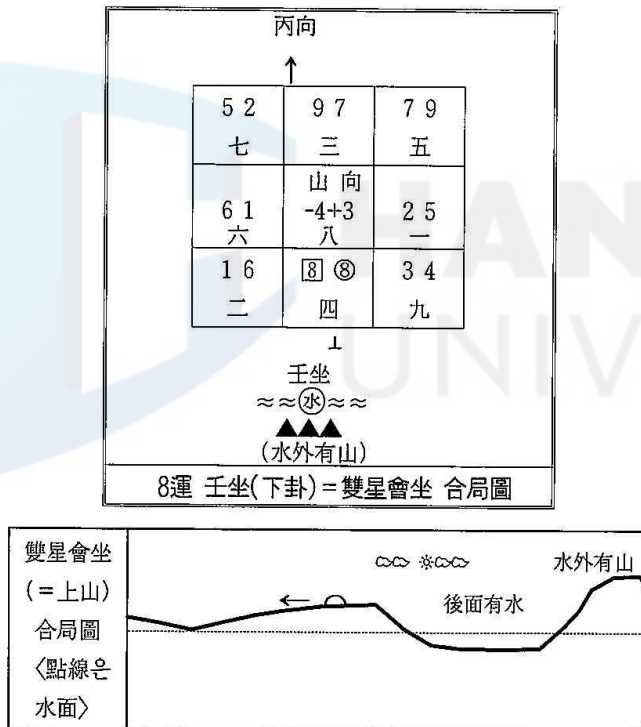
丙向

↑

| 5 2<br>七 | 9 7<br>三 | 7 9<br>五 |
|---|---|---|
| 6 1<br>六 | 山 向<br>-4+3<br>八 | 2 5<br>一 |
| 1 6<br>二 | 8 ⑧<br>四 | 3 4<br>九 |

壬坐

≈≈㊌≈≈

▲▲▲

(水外有山)

8運 壬坐(下卦)=雙星會坐 合局圖

雙星會坐 (=上山) 合局圖 〈點線은 水面〉

水外有山

後面有水

←